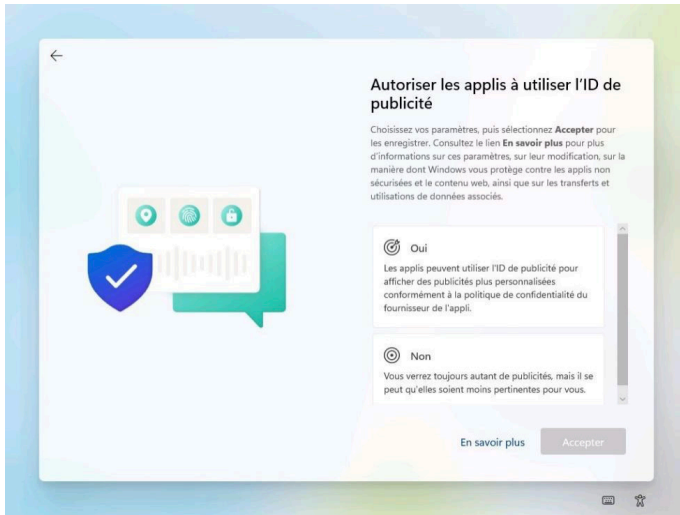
Autoriser les applis à utiliser l'ID de publicité

Choisissez vos paramètres, puis sélectionnez **Accepter** pour les enregistrer. Consultez le lien **En savoir plus** pour plus d'informations sur ces paramètres, sur leur modification, sur la manière dont Windows vous protège contre les applis non sécurisées et le contenu web, ainsi que sur les transferts et utilisations de données associés.

Oui

Les applis peuvent utiliser l'ID de publicité pour afficher des publicités plus personnalisées conformément à la politique de confidentialité du fournisseur de l'appli.

Non

Vous verrez toujours autant de publicités, mais il se peut qu'elles soient moins pertinentes pour vous.

En savoir plus

Accepter